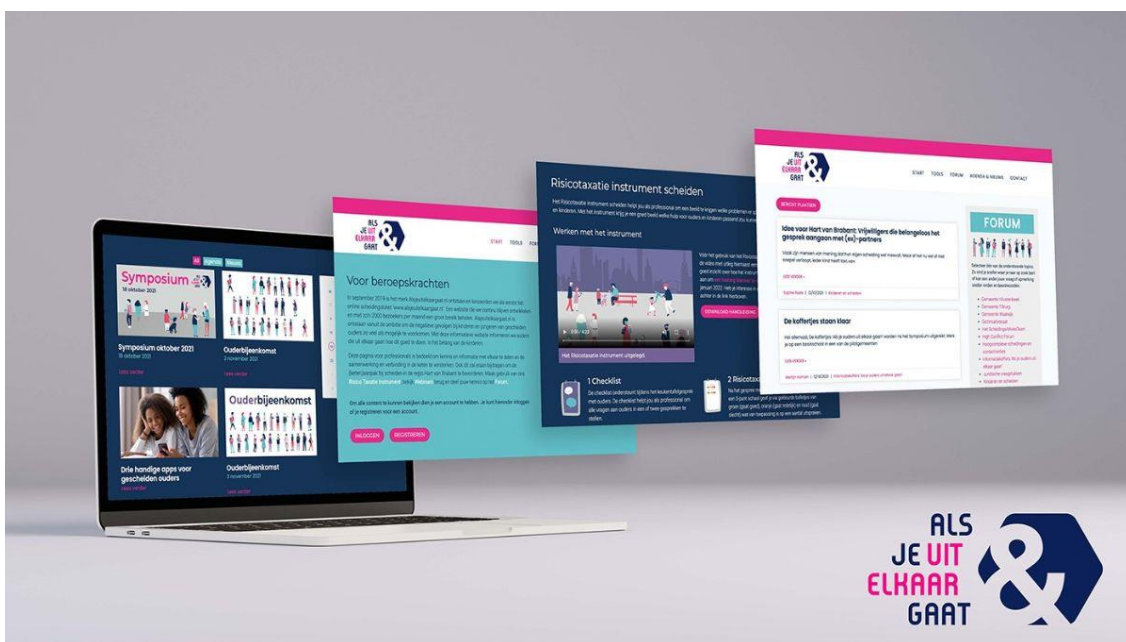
Symposium
16 oktober 2021

Symposium oktober 2021
16 oktober 2021
Lees verder

Ouderbijeenkomst
2 november 2021
Lees verder

Ouderbijeenkomst

Drie handige apps voor gescheiden ouders
Lees verder

Ouderbijeenkomst
3 november 2021
Lees verder

ALS JE UIT ELKAAR GAAT &

START TOOLS

Voor beroepskrachten

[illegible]

INLOGGEN REGISTREREN

Risicotaxatie instrument scheiden

Werken met het instrument

Het Risicotaxatie instrument uitgelegd

DOWNLOAD HANDLEIDING

1 Checklist

2 Risicotax

ALS JE UIT ELKAAR GAAT &

START TOOLS FORUM AGENDA & NIEUWS CONTACT

BERICHT PLAATSEN

Idee voor Hart van Brabant: Vrijwilligers die belangeloos het gesprek aangaan met (ex)-partners

Lees verder »

De koffertjes staan klaar

Lees verder »

FORUM

ALS
JE UIT
ELKAAR
GAAT
&